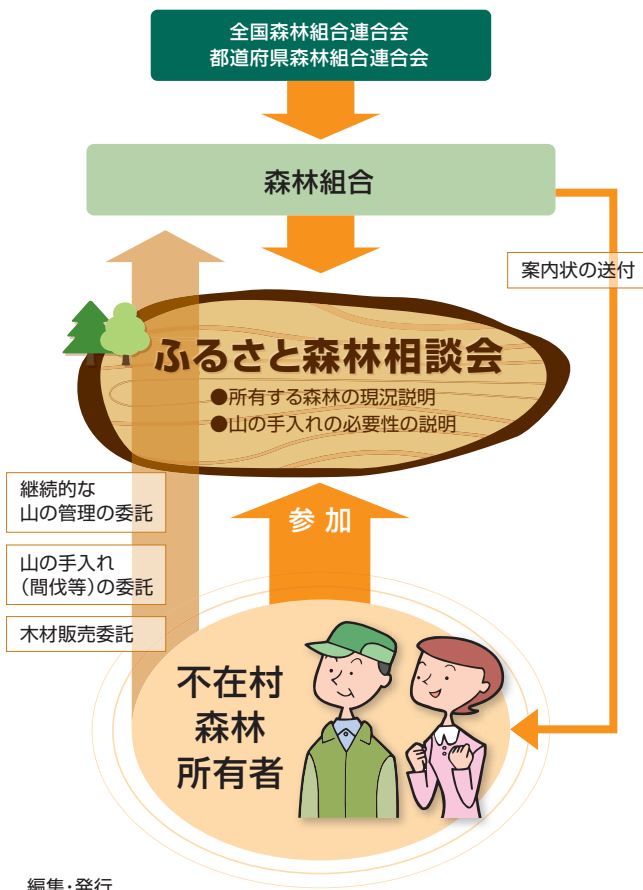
全国森林組合連合会
都道府県森林組合連合会

森林組合

案内状の送付

ふるさと森林相談会

●所有する森林の現況説明
●山の手入れの必要性の説明

継続的な
山の管理の委託

山の手入れ
(間伐等)の委託

木材販売委託

参加

不在村
森林
所有者

編集・発行